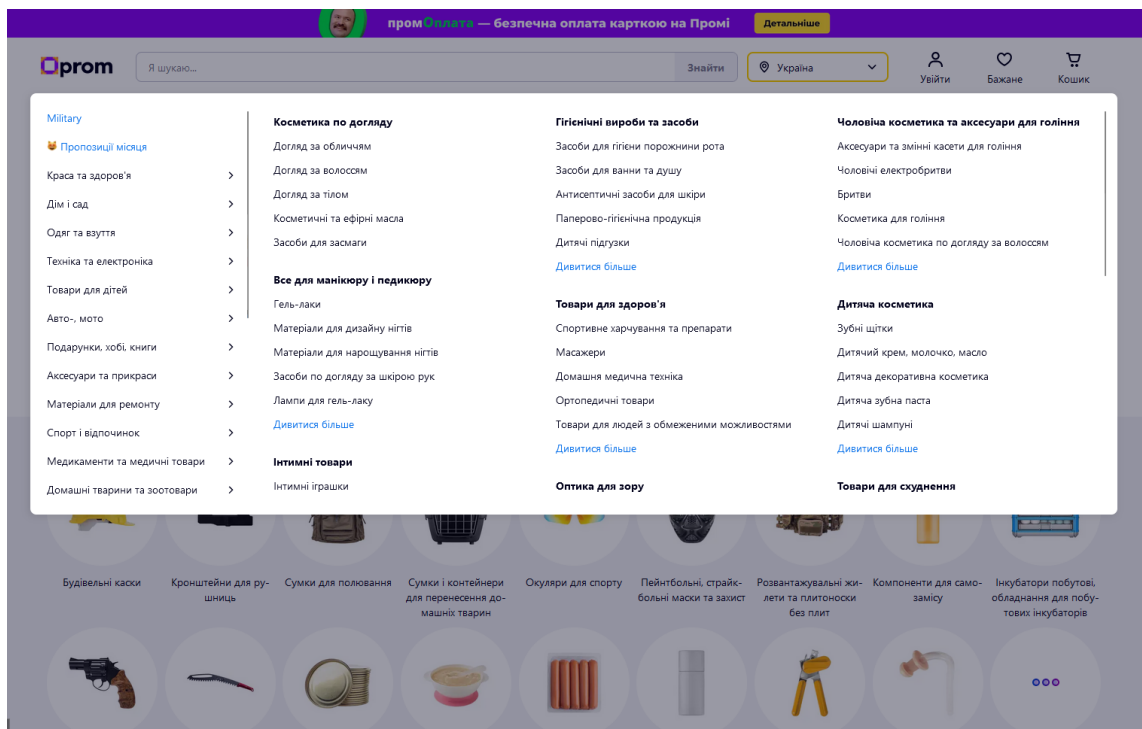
промОплата — безпечна оплата карткою на Промі Детальніше

prom Я шукаю... Знайти Україна Увійти Бажане Кошик

Military
Пропозиції місяця
Краса та здоров'я
Дім і сад
Одяг та взуття
Техніка та електроніка
Товари для дітей
Авто-, мото
Подарунки, хобі, книги
Аксесуари та прикраси
Матеріали для ремонту
Спорт і відпочинок
Медикаменти та медичні товари
Домашні тварини та зоотовари

Косметика по догляду
Догляд за обличчям
Догляд за волоссям
Догляд за тілом
Косметичні та ефірні масла
Засоби для засмаги

Все для манікюру і педикюру
Гель-лаки
Матеріали для дизайну нігтів
Матеріали для нарощування нігтів
Засоби по догляду за шкірою рук
Лампи для гель-лаку
Дивитися більше

Інтимні товари
Інтимні іграшки

Гігієнічні вироби та засоби
Засоби для гігієни порожнини рота
Засоби для ванни та душу
Антисептичні засоби для шкіри
Паперово-гігієнічна продукція
Дитячі підгузки
Дивитися більше

Товари для здоров'я
Спортивне харчування та препарати
Масажери
Домашня медична техніка
Ортопедичні товари
Товари для людей з обмеженими можливостями
Дивитися більше

Оптика для зору

Чоловіча косметика та аксесуари для гоління
Аксесуари та змінні касети для гоління
Чоловічі електробритви
Бритви
Косметика для гоління
Чоловіча косметика по догляду за волоссям
Дивитися більше

Дитяча косметика
Зубні щітки
Дитячий крем, молочко, масло
Дитяча декоративна косметика
Дитяча зубна паста
Дитячі шампуні
Дивитися більше

Товари для схуднення

Будівельні каски
Кронштейни для рушниць
Сумки для полювання
Сумки і контейнери для перенесення домашніх тварин
Окуляри для спорту
Пейнтбольні, страйкбольні маски та захист
Розвантажувальні жилети та плитоноски без плит
Компоненти для самозамісу
Інкубатори побутові, обладнання для побутових інкубаторів